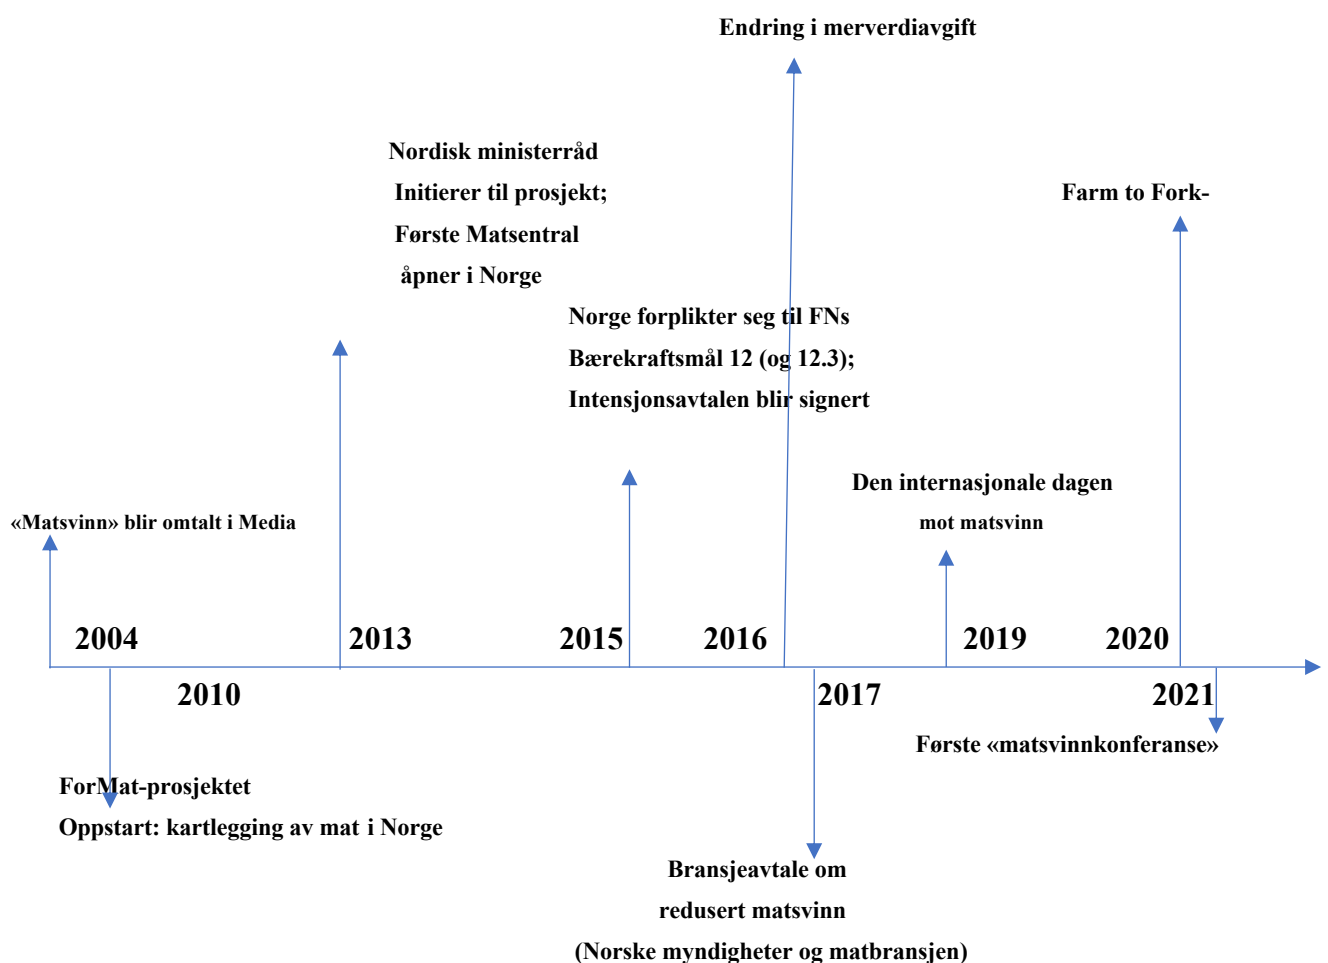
Endring i merverdiavgift

Nordisk ministerråd
Initierer til prosjekt;
Første Matsentral
åpner i Norge

Farm to Fork-

Norge forplikter seg til FNs
Bærekraftsmål 12 (og 12.3);
Intensjonsavtalen blir signert

Den internasjonale dagen
mot matsvinn

«Matsvinn» blir omtalt i Media

2004
2013
2015
2016
2019
2020

2010
2017
2021

Første «matsvinnkonferanse»

ForMat-prosjektet
Oppstart: kartlegging av mat i Norge

Bransjeavtale om
redusert matsvinn
(Norske myndigheter og matbransjen)